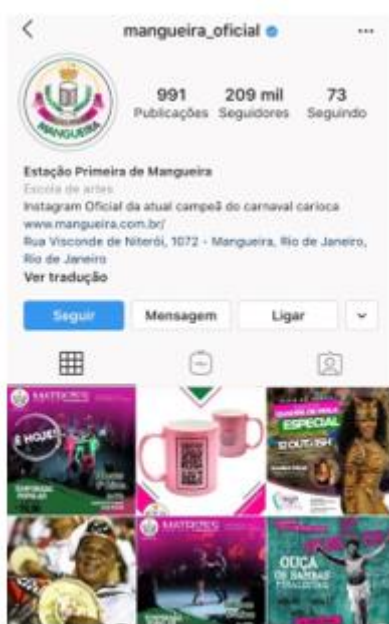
mangueira_oficial

991
Publicações

209 mil
Seguidores

73
Seguindo

MANGUEIRA

Estação Primeira de Mangueira
Escola de artes
Instagram Oficial da atual campeã do carnaval carioca
www.mangueira.com.br/
Rua Visconde de Niterói, 1072 - Mangueira, Rio de Janeiro, Rio de Janeiro
Ver tradução

Seguir
Mensagem
Ligar

É HOJE!

ESPECIAL
12 OUT | 15H

OUÇA OS SAMBAS